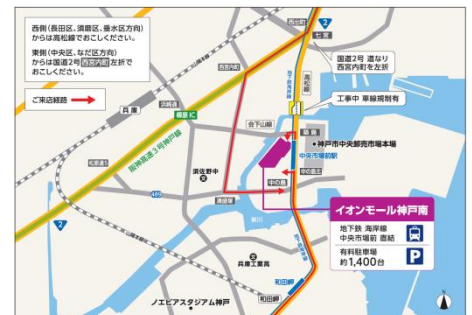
西側（長田区、須磨区、垂水区方向）からは高松線でおこしください。

東側（中央区、なだ区方向）からは国道2号西宮内前を左折でおこしください。

ご来店経路

国道2号 道なり西宮内前を左折

工事中 車線規制有

2

七宮

西出町

西宮内

兵庫

柳原IC

阪神高速3号神戸線

和田宮通

合下山線

新川

神戸市中央卸売市場本場

中央市場前駅

中央市場

清盛塚

兵庫工業高

ノエビアスタジアム神戸

和田岬

イオンモール神戸南

地下鉄 海岸線 中央市場前 直結

有料駐車場 約1,400台

489

2

N